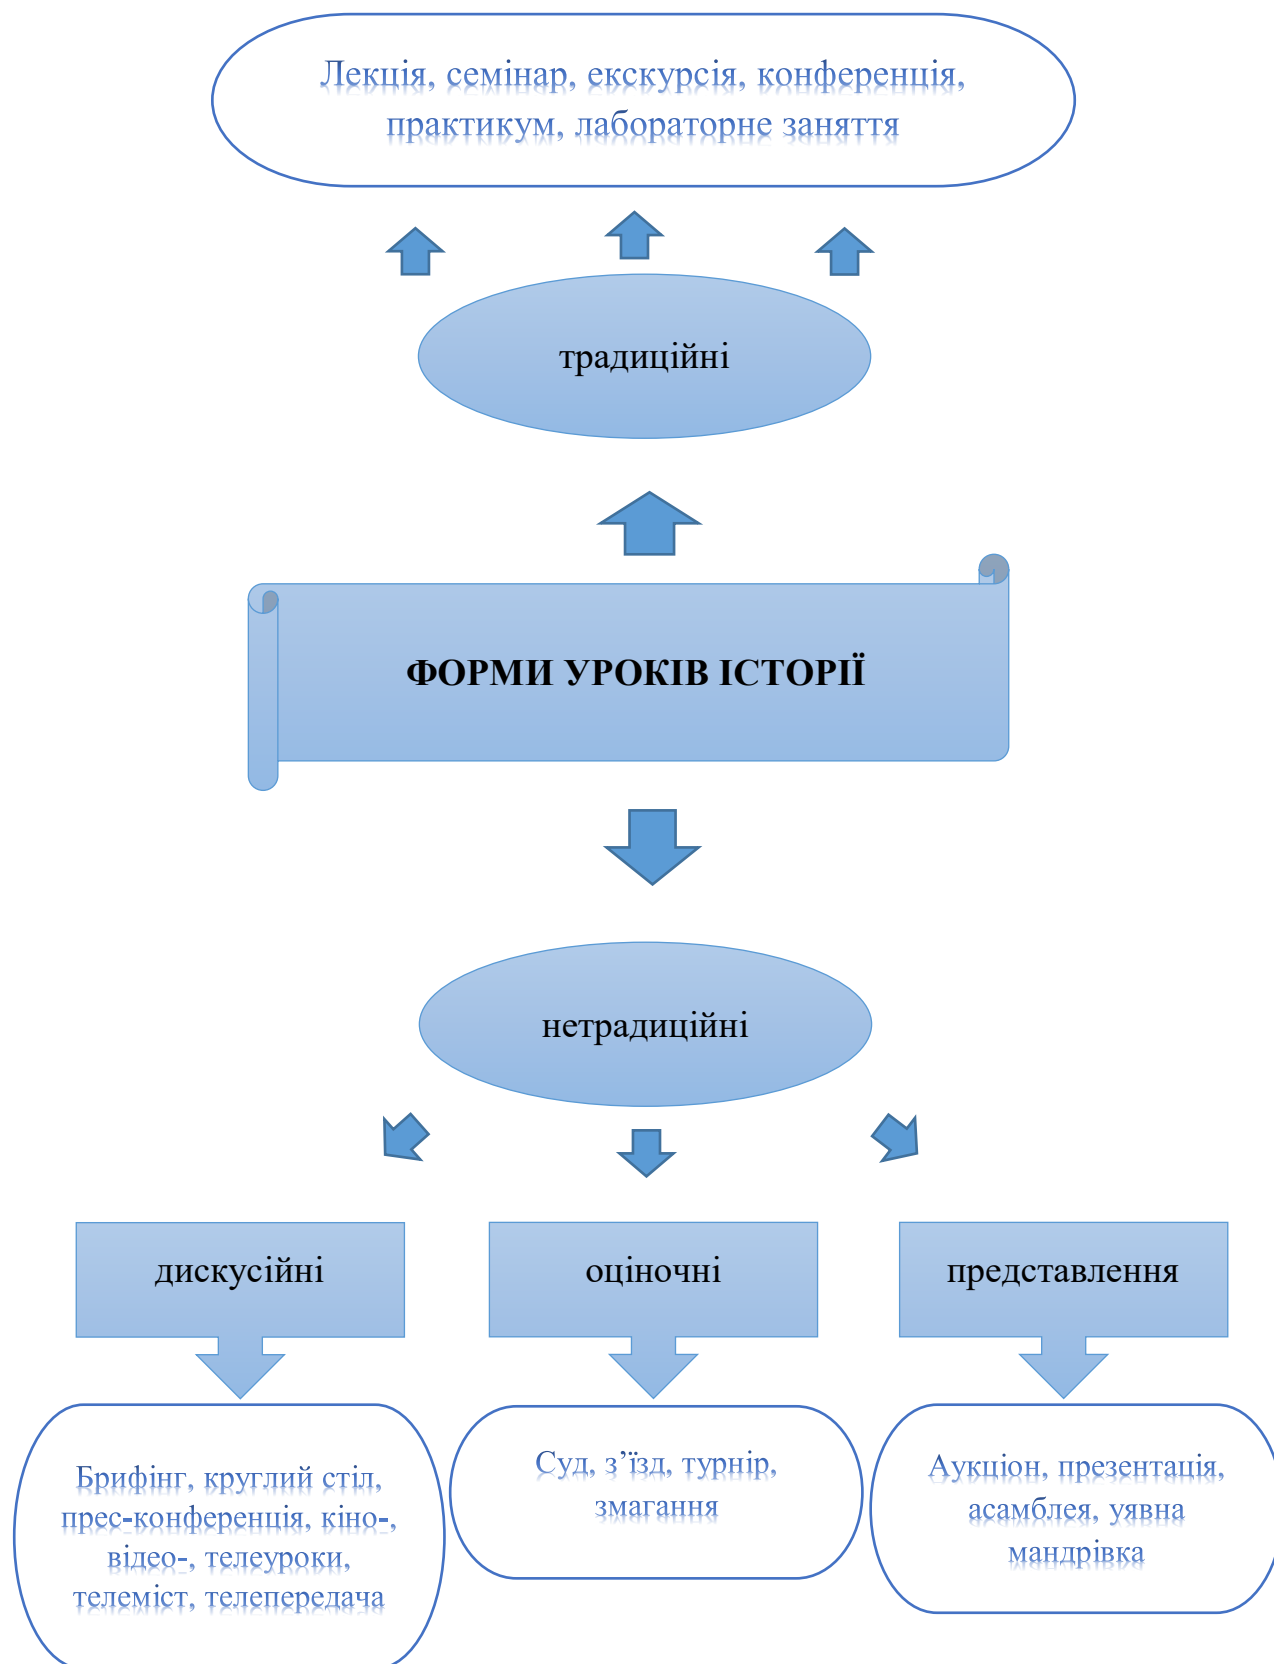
Лекція, семінар, екскурсія, конференція, практикум, лабораторне заняття

традиційні

ФОРМИ УРОКІВ ІСТОРІЇ

нетрадиційні

дискусійні

оціночні

представлення

Брифінг, круглий стіл, прес-конференція, кіно-, відео-, телеуроки, телеміст, телепередача

Суд, з'їзд, турнір, змагання

Аукціон, презентація, асамблея, уявна мандрівка